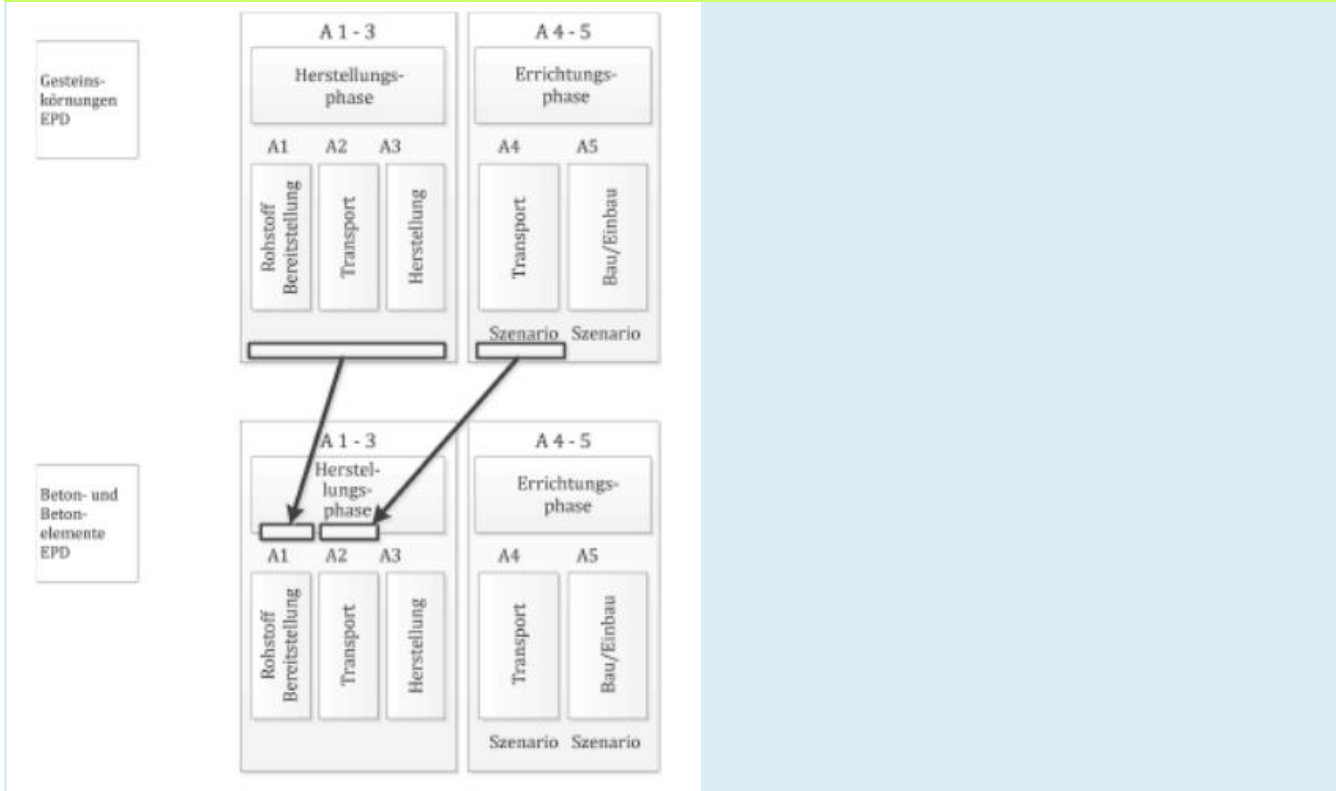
Gesteinskörnungen EPD

A 1 - 3

Herstellungsphase

A1 A2 A3

Rohstoff Bereitstellung

Transport

Herstellung

A 4 - 5

Errichtungsphase

A4 A5

Transport

Bau/Einbau

Szenario Szenario

Beton- und Betonelemente EPD

A 1 - 3

Herstellungsphase

A1 A2 A3

Rohstoff Bereitstellung

Transport

Herstellung

A 4 - 5

Errichtungsphase

A4 A5

Transport

Bau/Einbau

Szenario Szenario